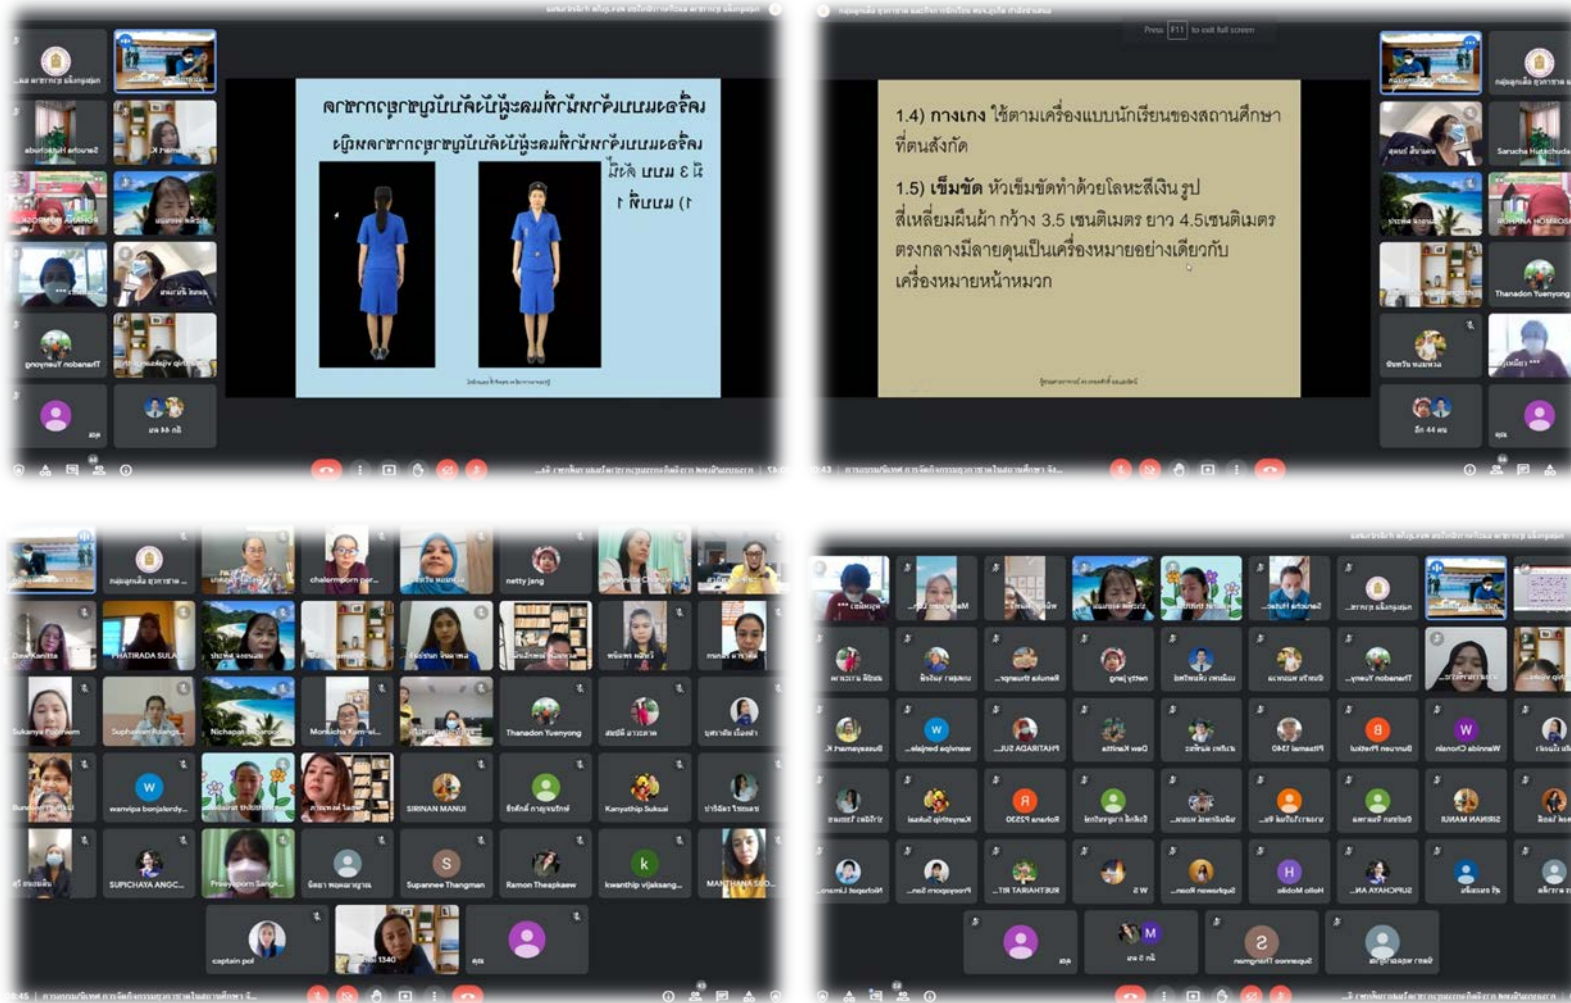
1.4) กางเกง ใช้ตามเครื่องแบบนักเรียนของสถานศึกษาที่ตนสังกัด

1.5) เข็มขัด หัวเข็มขัดทำด้วยโลหะสีเงินรูปสี่เหลี่ยมผืนผ้า กว้าง 3.5 เซนติเมตร ยาว 4.5เซนติเมตร ตรงกลางมีลายดุนเป็นเครื่องหมายอย่างเดียวกับเครื่องหมายหน้าหมวก

Press F11 to exit full screen

Sarucha Hutachuda

Thanadon Yuenyong

Dew Kanitta

PHATIRADA SULA

Sukanya

Nichapat

Monkucha

Thanadon Yuenyong

wanvipa bonjalerdy...

SIRINAN MANUI

Kanyothip Sukusi

SUPICHAYA ANGC...

Supannee Thangman

Ramon Theepkaew

kwanthip vijaksang...

captain pol

netty jeng

chalermporn por...

Wannida Chonain

Hello Mobile

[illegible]